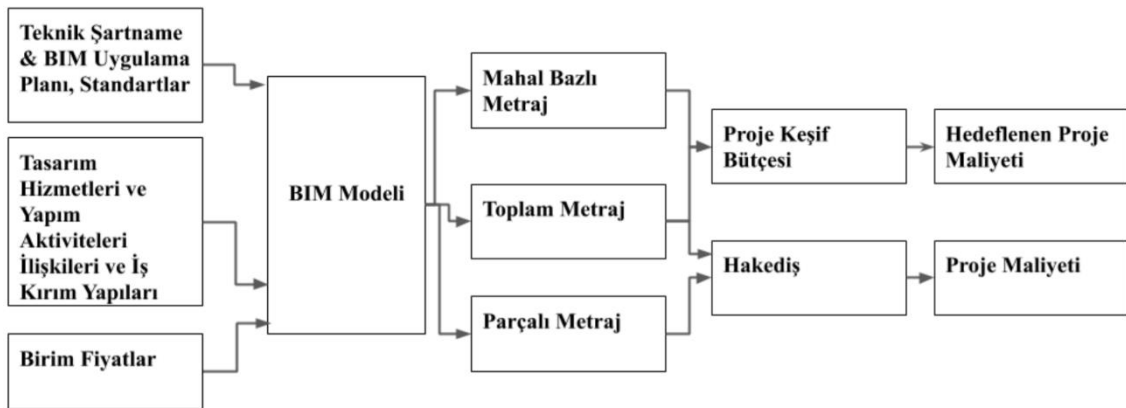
Teknik Şartname & BIM Uygulama Planı, Standartlar

Tasarım Hizmetleri ve Yapım Aktiviteleri İlişkileri ve İş Kırım Yapıları

Birim Fiyatlar

BIM Modeli

Mahal Bazlı Metraj

Toplam Metraj

Parçalı Metraj

Proje Keşif Bütçesi

Hakediş

Hedeflenen Proje Maliyeti

Proje Maliyeti